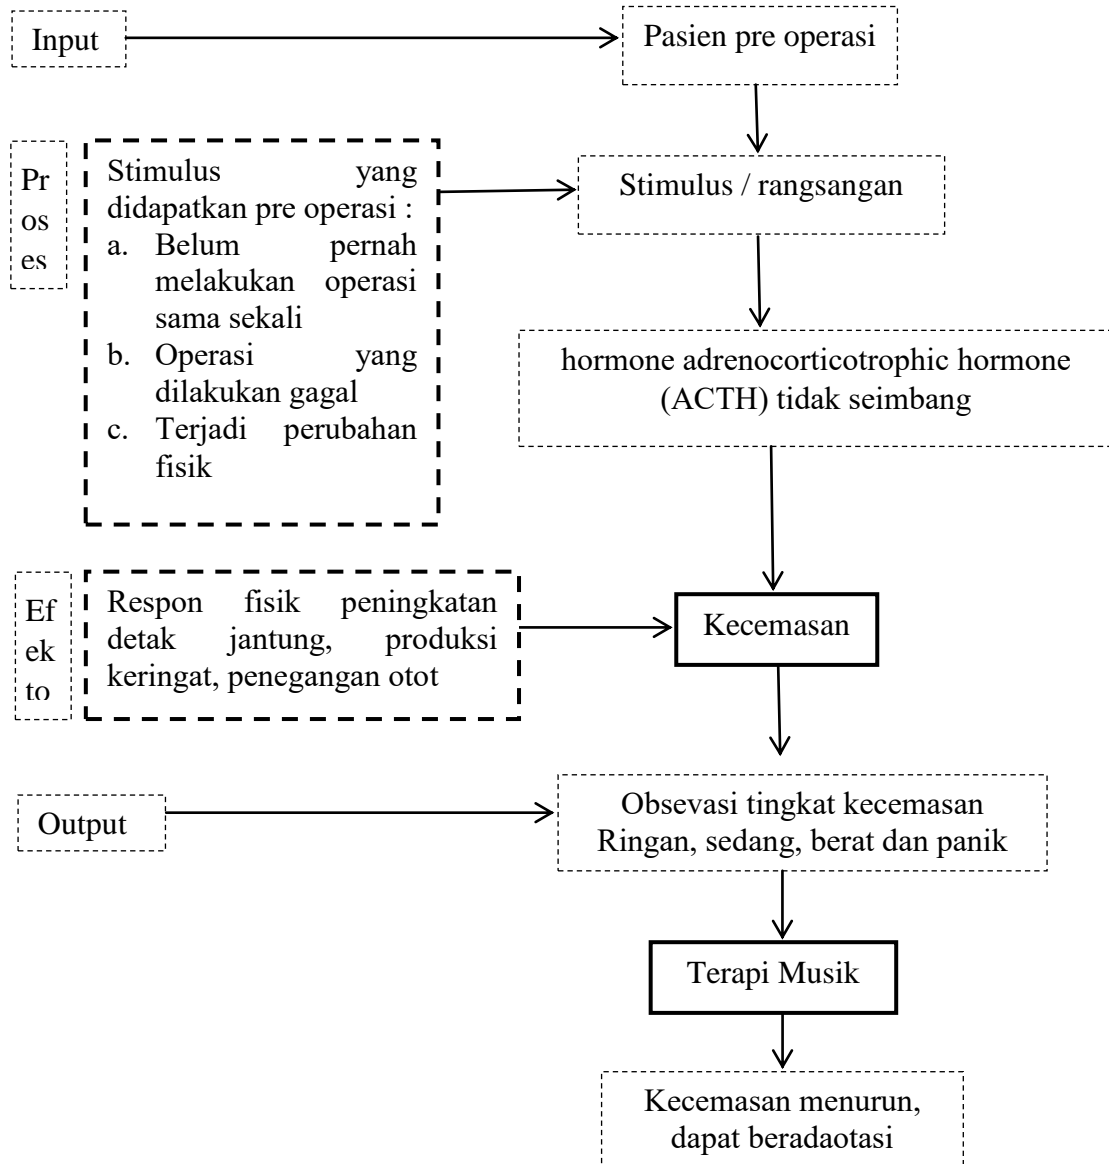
Input

Pasien pre operasi

Pr
os
es

Stimulus yang didapatkan pre operasi :
a. Belum pernah melakukan operasi sama sekali
b. Operasi yang dilakukan gagal
c. Terjadi perubahan fisik

Stimulus / rangsangan

hormone adrenocorticotrophic hormone (ACTH) tidak seimbang

Ef
ek
to

Respon fisik peningkatan detak jantung, produksi keringat, penegangan otot

Kecemasan

Output

Obsevasi tingkat kecemasan
Ringan, sedang, berat dan panik

Terapi Musik

Kecemasan menurun, dapat beradaotasi